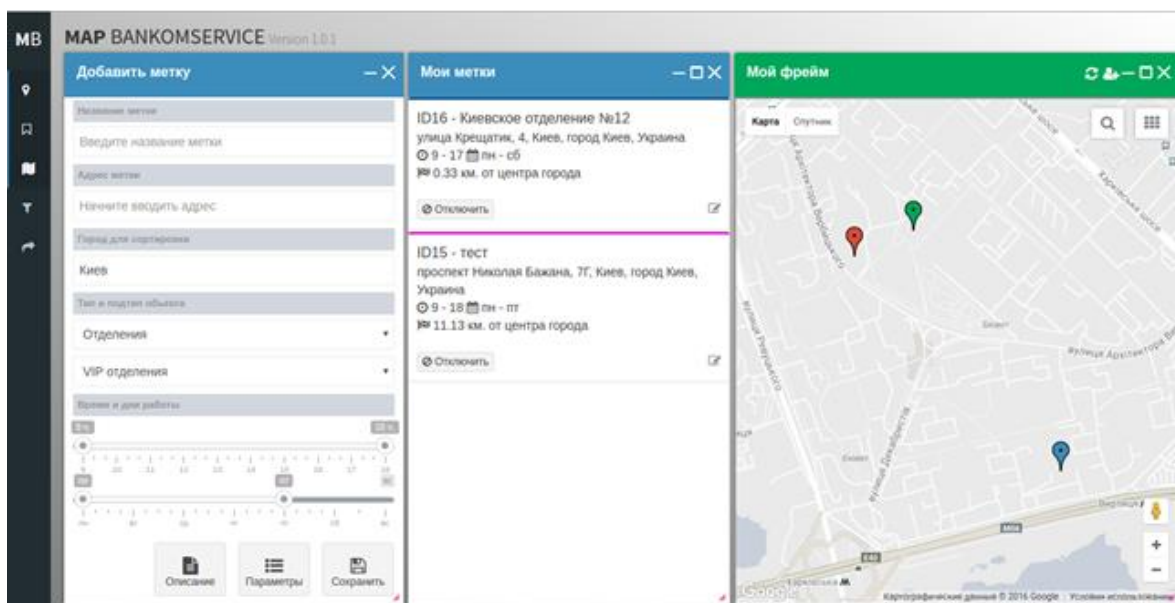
MB

MAP BANKOMSERVICE Version 1.0.1

Добавить метку

Название метки

Введите название метки

Адрес метки

Начните вводить адрес

Город для сортировки

Киев

Тип и подтип объекта

Отделения

VIP отделения

Время и дни работы

Описание

Параметры

Сохранить

Мои метки

ID16 - Киевское отделение №12
улица Крещатик, 4, Киев, город Киев, Украина
9 - 17 пн - сб
0.33 км. от центра города

Отключить

ID15 - тест
проспект Николая Бажана, 7Г, Киев, город Киев, Украина
9 - 18 пн - пт
11.13 км. от центра города

Отключить

Мой фрейм

Карта Спутник

Картографические данные © 2016 Google Условия использования